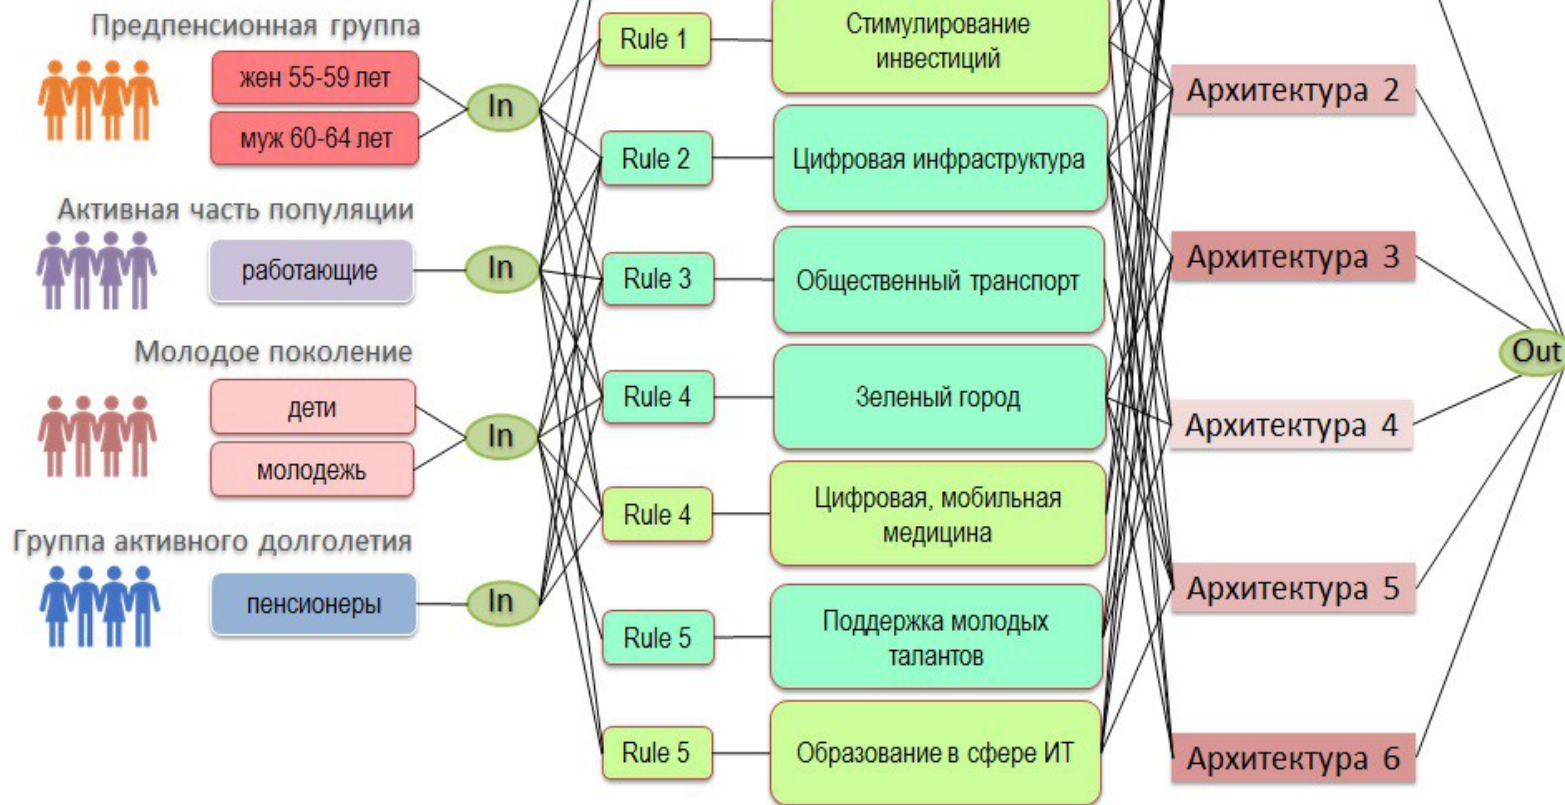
Предпенсионная группа

жен 55-59 лет

муж 60-64 лет

In

Активная часть популяции

работающие

In

Молодое поколение

дети

молодежь

In

Группа активного долголетия

пенсионеры

In

Rule 1

Rule 2

Rule 3

Rule 4

Rule 4

Rule 5

Rule 5

Стимулирование инвестиций

Цифровая инфраструктура

Общественный транспорт

Зеленый город

Цифровая, мобильная медицина

Поддержка молодых талантов

Образование в сфере ИТ

Архитектура 2

Архитектура 3

Архитектура 4

Архитектура 5

Архитектура 6

Out